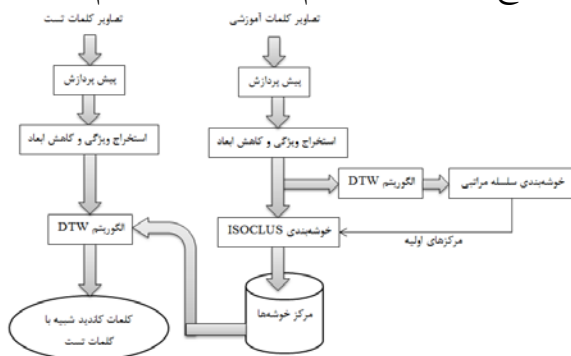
تصاویر کلمات تست

پیش پردازش

استخراج ویژگی و کاهش ابعاد

الگوریتم DTW

کلمات کاندید شبیه با کلمات تست

تصاویر کلمات آموزشی

پیش پردازش

استخراج ویژگی و کاهش ابعاد

الگوریتم DTW

خوشه‌بندی سلسله مراتبی

مرکزهای اولیه

خوشه‌بندی ISOCLUS

مرکز خوشه‌ها